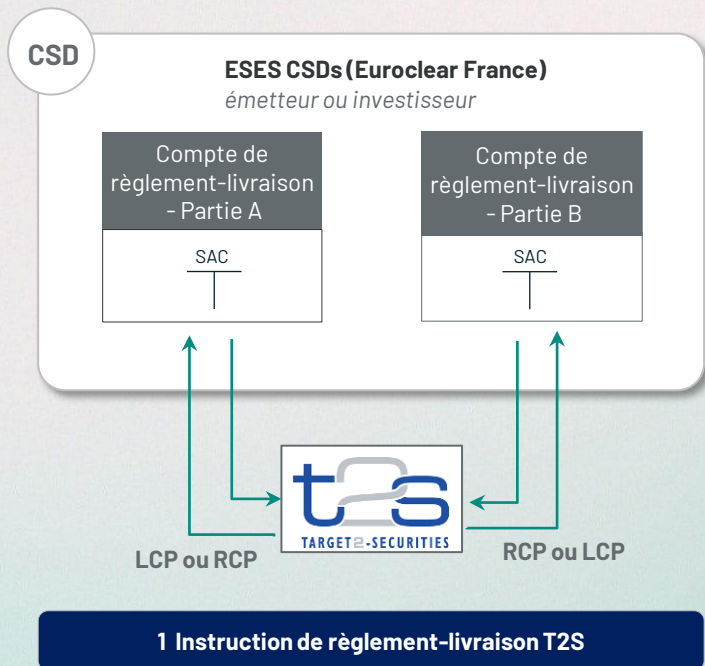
CSD

ESES CSDs (Euroclear France)
émetteur ou investisseur

Compte de règlement-livraison - Partie A

SAC

Compte de règlement-livraison - Partie B

SAC

t2s
TARGET2-SECURITIES

LCP ou RCP

RCP ou LCP

1 Instruction de règlement-livraison T2S